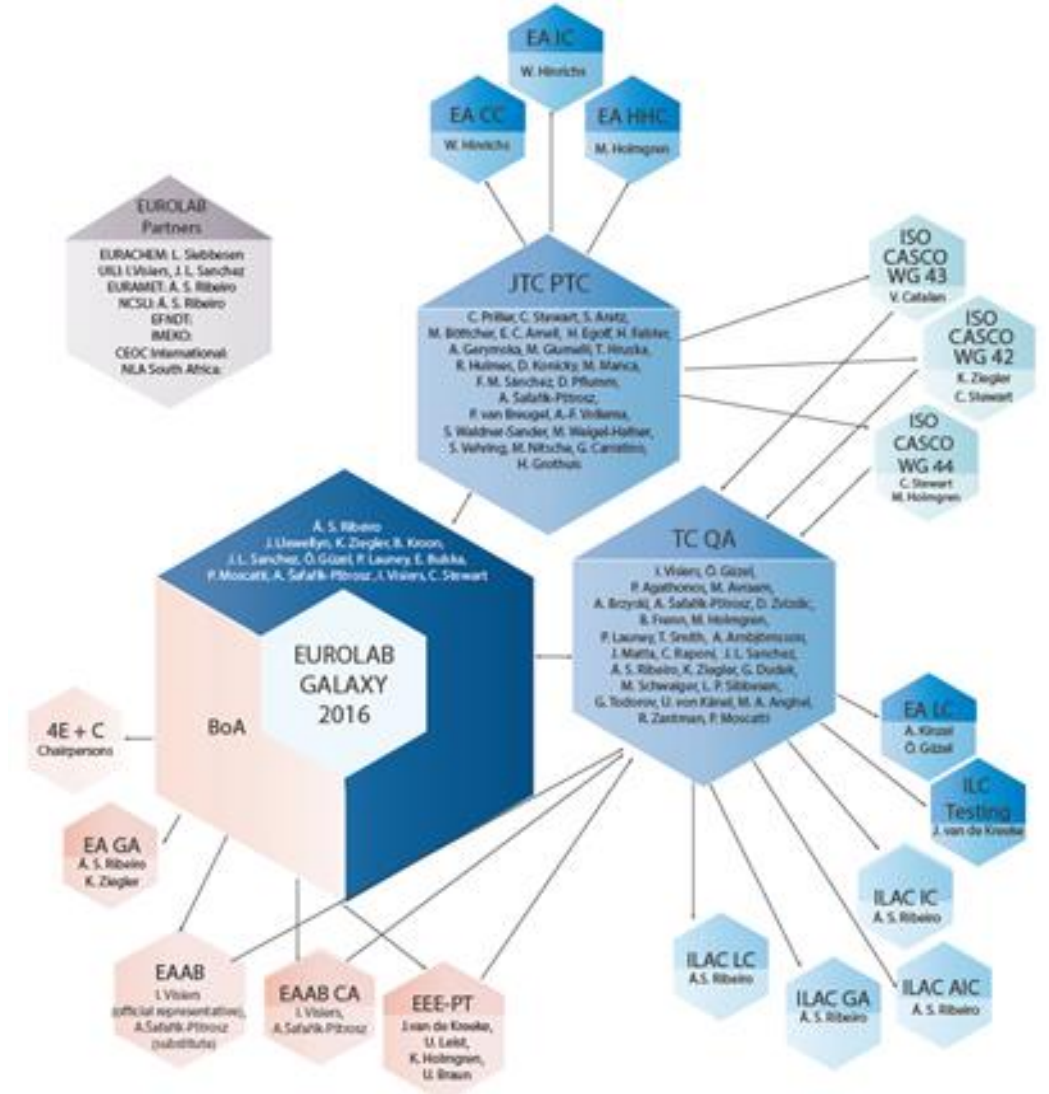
EA IC
W. Hinrichs

EA CC
W. Hinrichs

EA HHC
M. Holmgren

EUROLAB Partners
EURACHEM: L. Siebbesen
UILI: I.Visiers, J. L. Sanchez
EURAMET: Á. S. Ribeiro
NCSLI: Á. S. Ribeiro
EFNDT:
IMEKO:
CEOC International:
NLA South Africa:

JTC PTC
C. Priller, C. Stewart, S. Aretz, M. Böttcher, E. C. Arnell, H. Egolf, H. Felder, A. Garymska, M. Glumelli, T. Hruska, R. Hulmes, D. Konicky, M. Manca, F. M. Sanchez, D. Pflutem, A. Šafařík-Pštrosz, P. van Breugel, A.-F. Veltema, S. Waldner-Sander, M. Weigel-Hafner, S. Vehring, M. Nitsche, G. Carrelino, H. Grothuis

ISO CASCO WG 43
V. Catalan

ISO CASCO WG 42
K. Ziegler
C. Stewart

ISO CASCO WG 44
C. Stewart
M. Holmgren

Á. S. Ribeiro
J. Llewellyn, K. Ziegler, B. Kroon, J. L. Sanchez, Ö. Güzel, P. Launey, E. Bulska, P. Moscatti, A. Šafařík-Pštrosz, I. Visiers, C. Stewart

EUROLAB GALAXY 2016

BoA

TC QA
I. Visiers, Ö. Güzel, P. Agathonos, M. Avraam, A. Brzyski, A. Šafařík-Pštrosz, D. Zvizdic, B. Fiann, M. Holmgren, P. Launey, T. Smith, A. Ambjörnsson, J. Matta, C. Raponi, J. L. Sanchez, A. S. Ribeiro, K. Ziegler, G. Dudek, M. Schwaiger, L. P. Siibbesen, G. Todorov, U. von Känel, M. A. Anghel, R. Zantman, P. Moscatti

4E + C
Chairpersons

EA LC
A. Kirzel
Ö. Güzel

ILC Testing
J. van de Kreeke

EA GA
Á. S. Ribeiro
K. Ziegler

ILAC IC
Á. S. Ribeiro

EAAB
I. Visiers (official representative), A.Šafařík-Pštrosz (substitute)

EAAB CA
I. Visiers, A.Šafařík-Pštrosz

EEE-PT
J.van de Kreeke, U. Leist, K. Holmgren, U. Braun

ILAC LC
Á.S. Ribeiro

ILAC GA
Á. S. Ribeiro

ILAC AIC
Á. S. Ribeiro